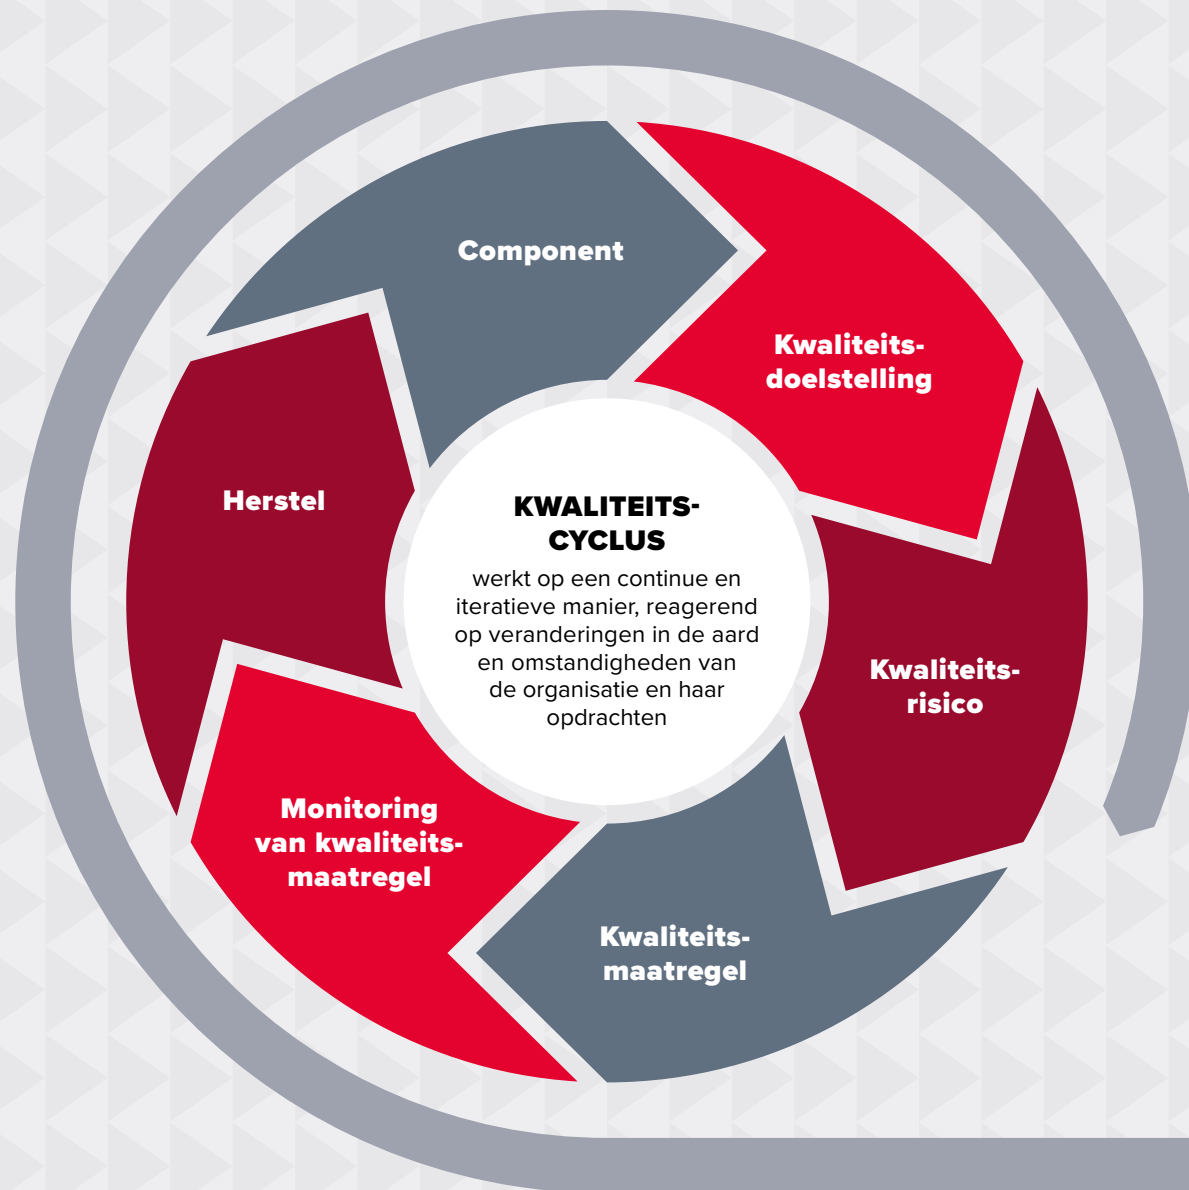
KWALITEITSCYCLUS

werkt op een continue en iteratieve manier, reagerend op veranderingen in de aard en omstandigheden van de organisatie en haar opdrachten

Component

Kwaliteitsdoelstelling

Kwaliteitsrisico

Kwaliteitsmaatregel

Monitoring van kwaliteitsmaatregel

Herstel